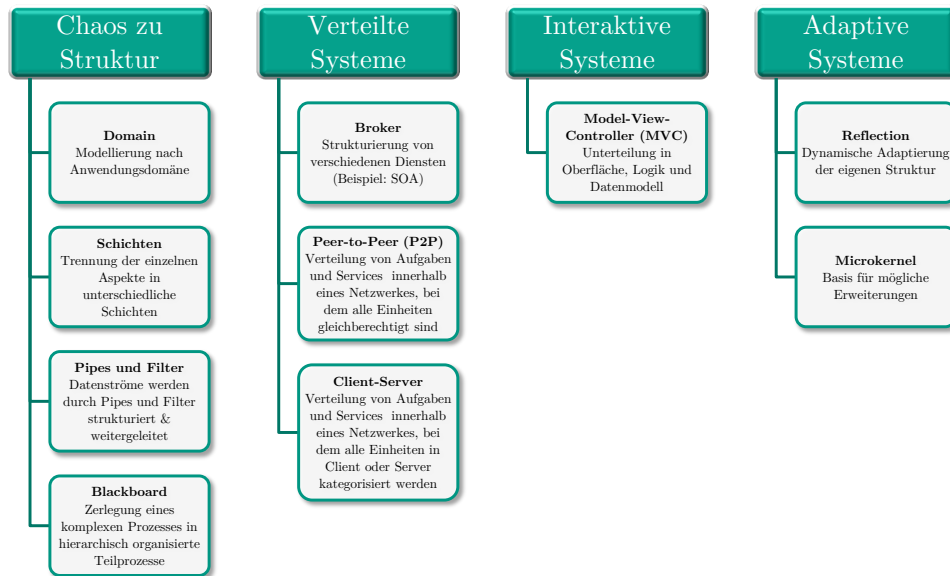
Chaos zu Struktur

Domain
Modellierung nach Anwendungsdomäne

Schichten
Trennung der einzelnen Aspekte in unterschiedliche Schichten

Pipes und Filter
Datenströme werden durch Pipes und Filter strukturiert & weitergeleitet

Blackboard
Zerlegung eines komplexen Prozesses in hierarchisch organisierte Teilprozesse

Verteilte Systeme

Broker
Strukturierung von verschiedenen Diensten (Beispiel: SOA)

Peer-to-Peer (P2P)
Verteilung von Aufgaben und Services innerhalb eines Netzwerkes, bei dem alle Einheiten gleichberechtigt sind

Client-Server
Verteilung von Aufgaben und Services innerhalb eines Netzwerkes, bei dem alle Einheiten in Client oder Server kategorisiert werden

Interaktive Systeme

Model-View-Controller (MVC)
Unterteilung in Oberfläche, Logik und Datenmodell

Adaptive Systeme

Reflection
Dynamische Adaptierung der eigenen Struktur

Microkernel
Basis für mögliche Erweiterungen